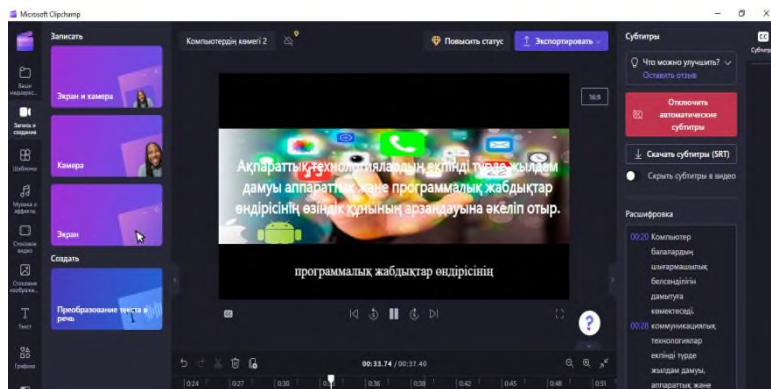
Microsoft Clipchamp

Записать

Ваши медиафай...

Запись и создание

Шаблоны

Музыка и эффекты

Стоковое видео

Стоковое изображе...

Текст

Графика

Экран и камера

Камера

Экран

Создать

Преобразование текста в речь

Компьютердің көмегі 2

Повысить статус

Экспортировать

16:9

Ақпараттық технологиялардың екпінді түрде жылдам дамуы аппараттық және программалық жабдықтар өндірісінің өзіндік құнының арзандауына әкеліп отыр.

программалық жабдықтар өндірісінің

?

00:33.74 / 00:37.40

0:24 0:27 0:30 0:33 0:36 0:39 0:42 0:45 0:48 0:51

Субтитры

Что можно улучшить?

Оставить отзыв

Отключить автоматические субтитры

Скачать субтитры (SRT)

Скрыть субтитры в видео

Расшифровка

00:20 Компьютер балалардың шығармашылық белсенділігін дамытуға көмектеседі.

00:28 коммуникациялық технологиялар екпінді түрде жылдам дамуы, аппараттық және

CC

Субтитры